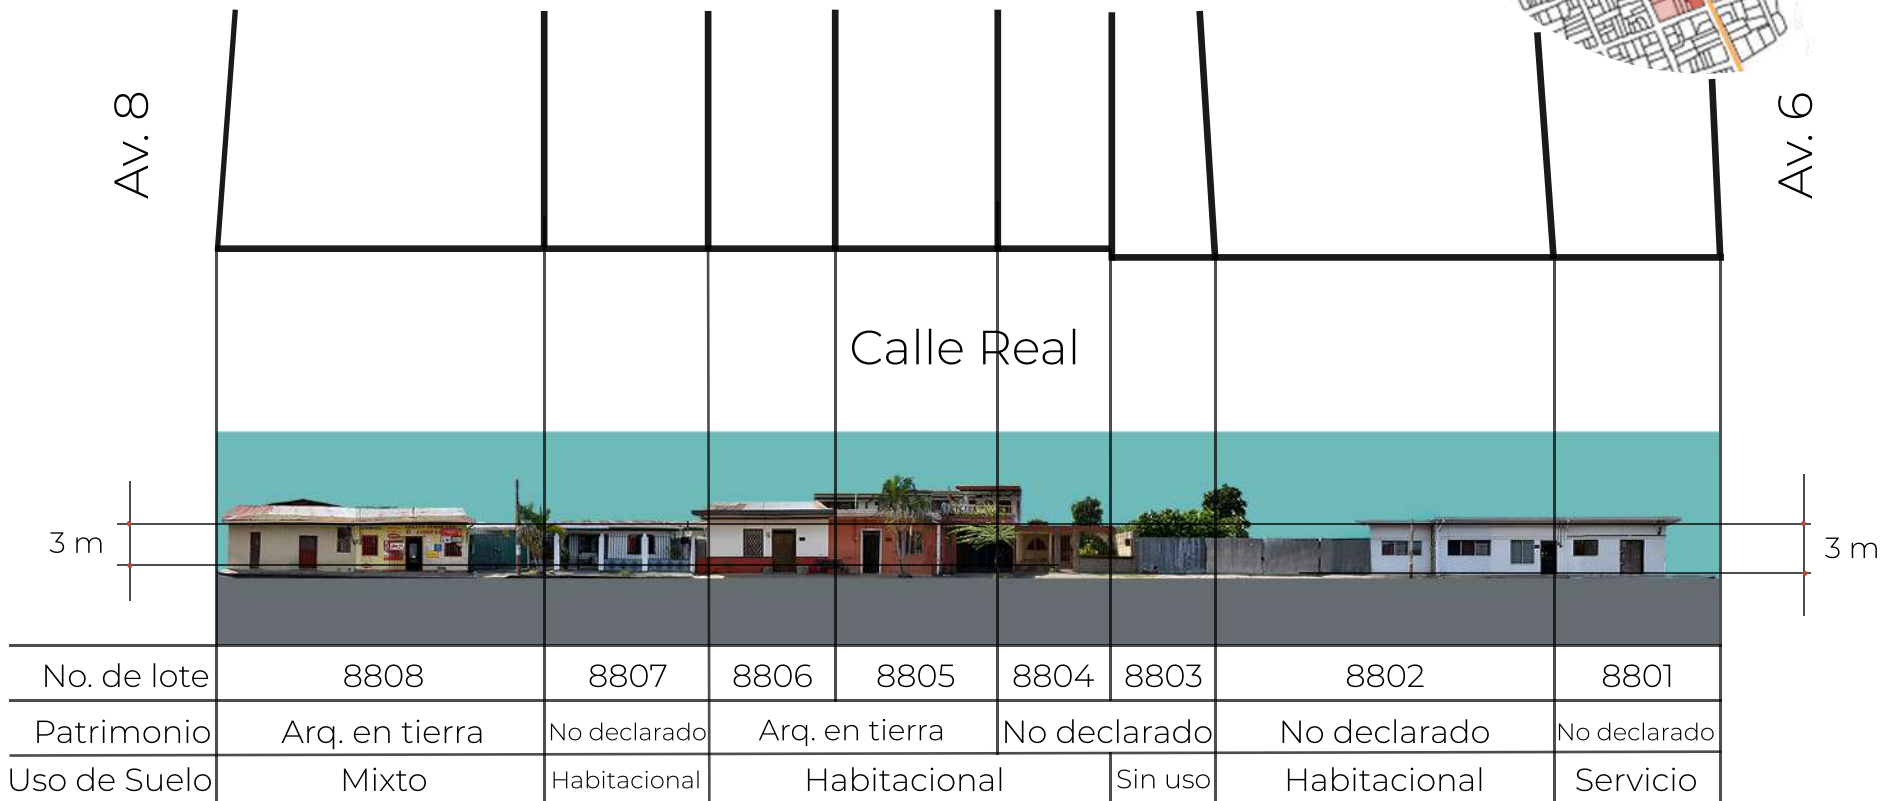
Av. 8

Av. 6

Calle Real

3 m

3 m

| No. de lote | 8808 | 8807 | 8806 | 8805 | 8804 | 8803 | 8802 | 8801 |
|---|---|---|---|---|---|---|---|---|
| Patrimonio | Arq. en tierra | No declarado | Arq. en tierra | | No declarado | | No declarado | No declarado |
| Uso de Suelo | Mixto | Habitacional | Habitacional | | | Sin uso | Habitacional | Servicio |